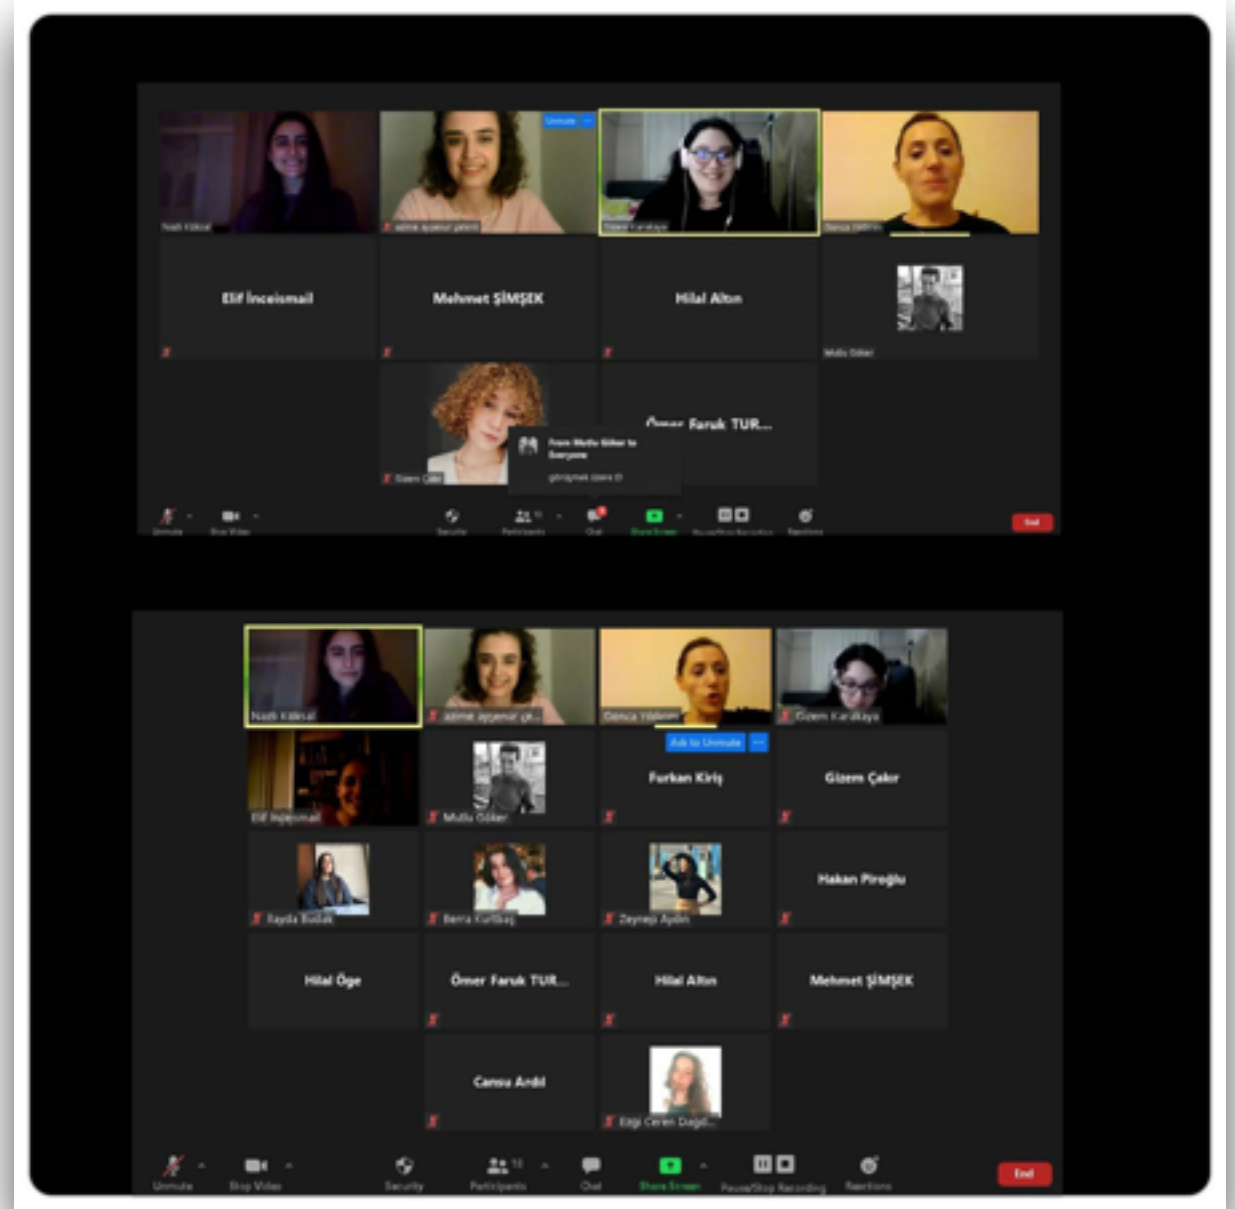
Nazlı Köksal
Unmute
azime ayşenur çekin
Gizem Karakaya
Gonca Yıldırım

Elif İnceismail
Mehmet ŞİMŞEK
Hilal Altın
Mutlu Göker

Gizem Çakır
From Mutlu Göker to Everyone
görüşmek üzere :D
Ömer Faruk TUR...

Unmute
Start Video
Security
Participants
Chat
Share Screen
Pause/Stop Recording
Reactions
End

Nazlı Köksal
azime ayşenur çe...
Gonca Yıldırım
Gizem Karakaya

Ask to Unmute
Elif İnceismail
Mutlu Göker
Furkan Kiriş
Gizem Çakır

Rayda Budak
Berra Kurtbaş
Zeynep Aydın
Hakan Piroğlu

Hilal Öge
Ömer Faruk TUR...
Hilal Altın
Mehmet ŞİMŞEK

Cansu Ardıl
Ezgi Ceren Dağd...

Unmute
Stop Video
Security
Participants
Chat
Share Screen
Pause/Stop Recording
Reactions
End